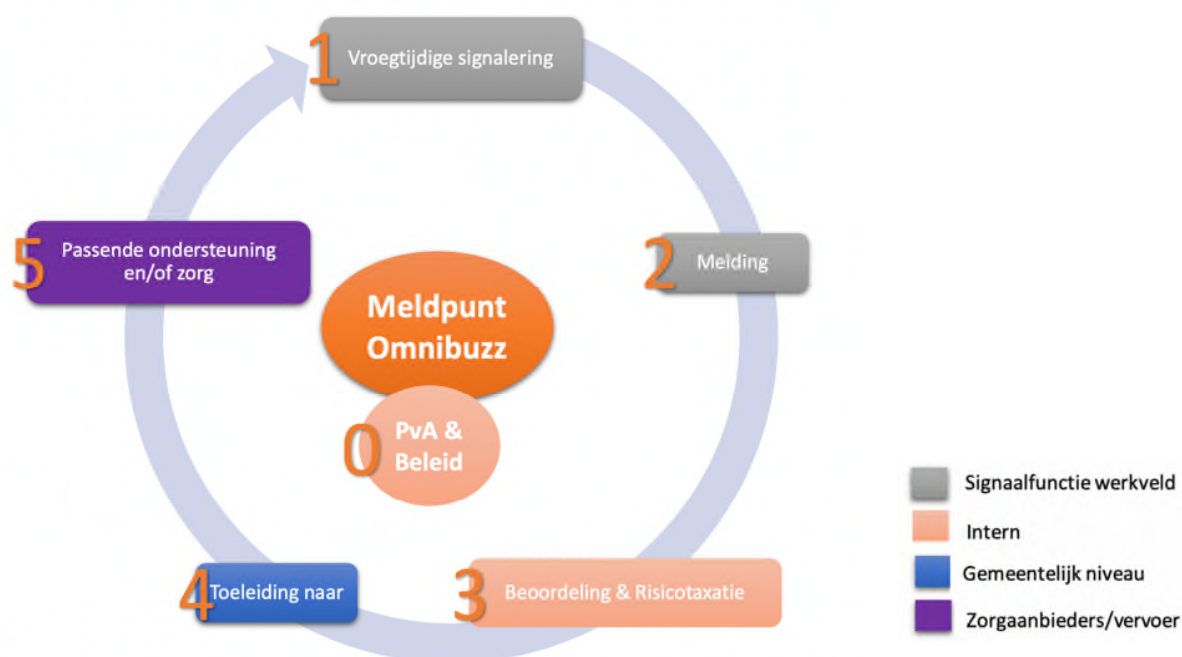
1 Vroegtijdige signalering

2 Melding

3 Beoordeling & Risicotaxatie

4 Toeleiding naar

5 Passende ondersteuning en/of zorg

Meldpunt Omnibuzz

0 PvA & Beleid

Signaalfunctie werkveld

Intern

Gemeentelijk niveau

Zorgaanbieders/vervoer